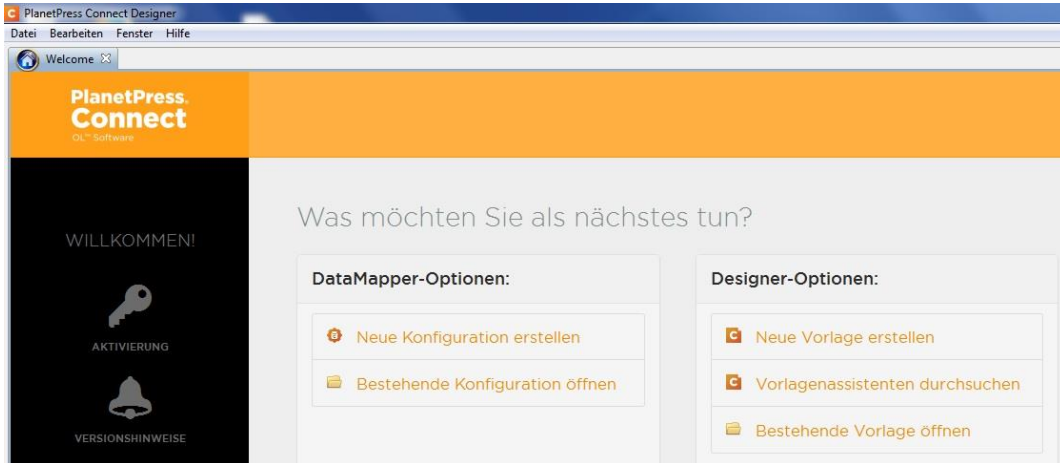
PlanetPress Connect Designer

Datei Bearbeiten Fenster Hilfe

Welcome

PlanetPress. Connect
OL™ Software

WILLKOMMEN!

AKTIVIERUNG

VERSIONSHINWEISE

Was möchten Sie als nächstes tun?

DataMapper-Optionen:

Neue Konfiguration erstellen

Bestehende Konfiguration öffnen

Designer-Optionen:

Neue Vorlage erstellen

Vorlagenassistenten durchsuchen

Bestehende Vorlage öffnen